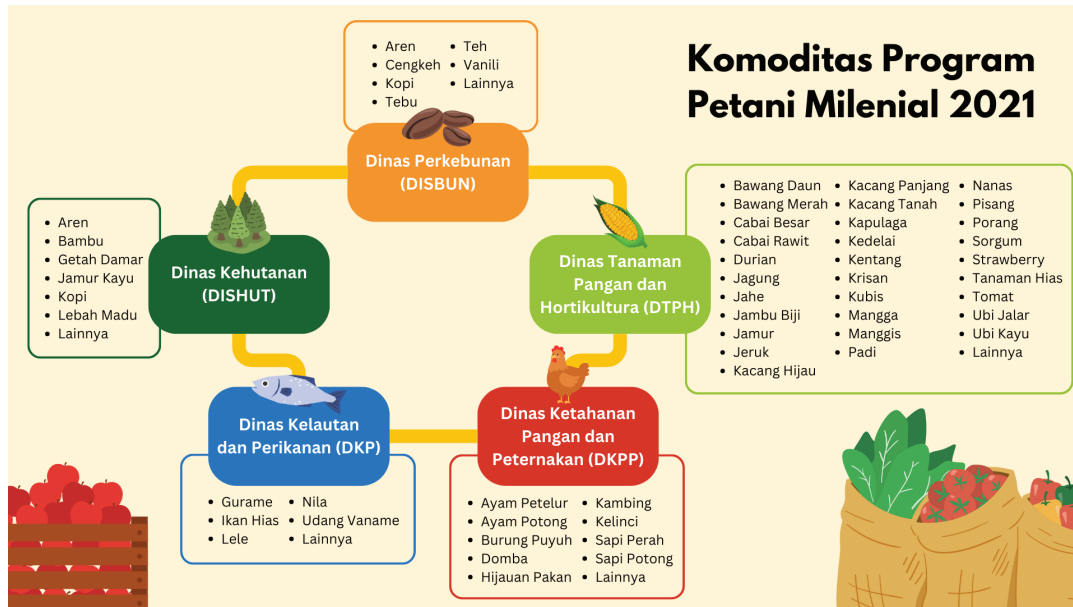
Komoditas Program Petani Milenial 2021

- Aren
- Cengkeh
- Kopi
- Tebu
- Teh
- Vanili
- Lainnya

Dinas Perkebunan (DISBUN)

- Aren
- Bambu
- Getah Damar
- Jamur Kayu
- Kopi
- Lebah Madu
- Lainnya

Dinas Kehutanan (DISHUT)

Dinas Tanaman Pangan dan Hortikultura (DTPH)

- Bawang Daun
- Bawang Merah
- Cabai Besar
- Cabai Rawit
- Durian
- Jagung
- Jahe
- Jambu Biji
- Jamur
- Jeruk
- Kacang Hijau
- Kacang Panjang
- Kacang Tanah
- Kapulaga
- Kedelai
- Kentang
- Krisan
- Kubis
- Mangga
- Manggis
- Padi
- Nanas
- Pisang
- Porang
- Sorgum
- Strawberry
- Tanaman Hias
- Tomat
- Ubi Jalar
- Ubi Kayu
- Lainnya

Dinas Kelautan dan Perikanan (DKP)

- Gurame
- Ikan Hias
- Lele
- Nila
- Udang Vaname
- Lainnya

Dinas Ketahanan Pangan dan Peternakan (DKPP)

- Ayam Petelur
- Ayam Potong
- Burung Puyuh
- Domba
- Hijauan Pakan
- Kambing
- Kelinci
- Sapi Perah
- Sapi Potong
- Lainnya